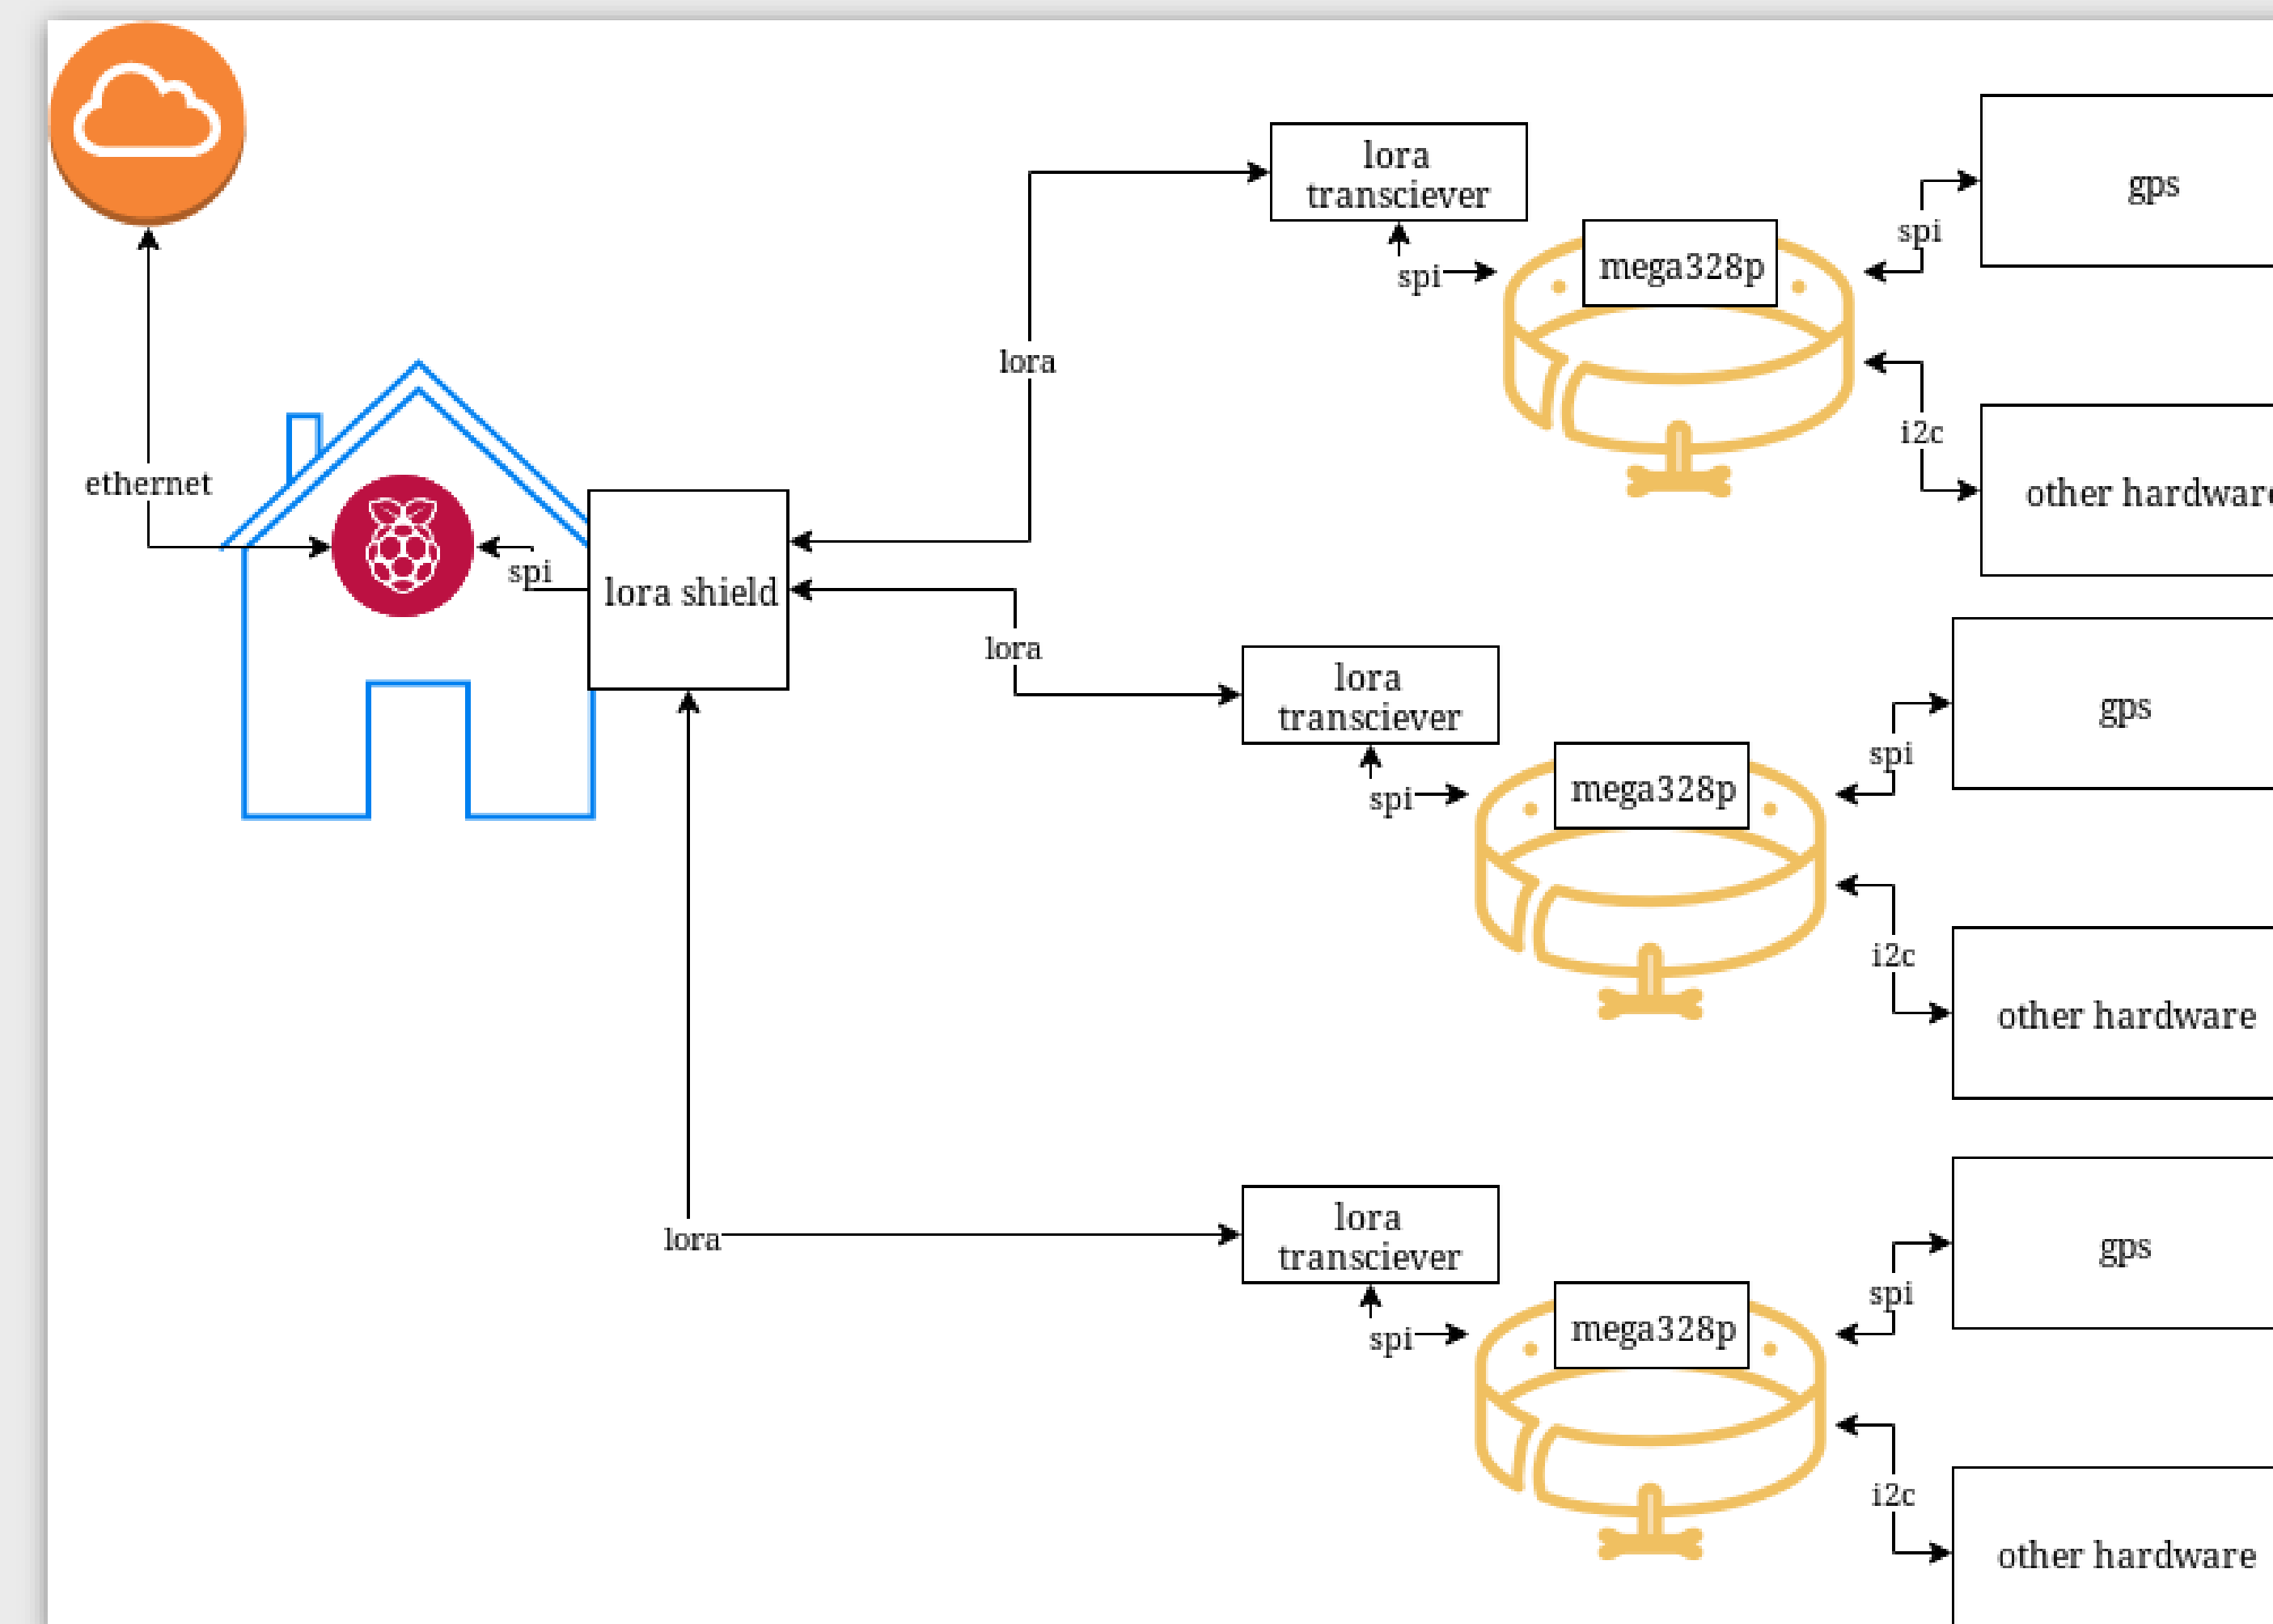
ethernet

spi

lora shield

lora

lora

lora

lora transciever

spi

mega328p

spi

gps

i2c

other hardwar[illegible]

lora transciever

spi

mega328p

spi

gps

i2c

other hardware

lora transciever

spi

mega328p

spi

gps

i2c

other hardware